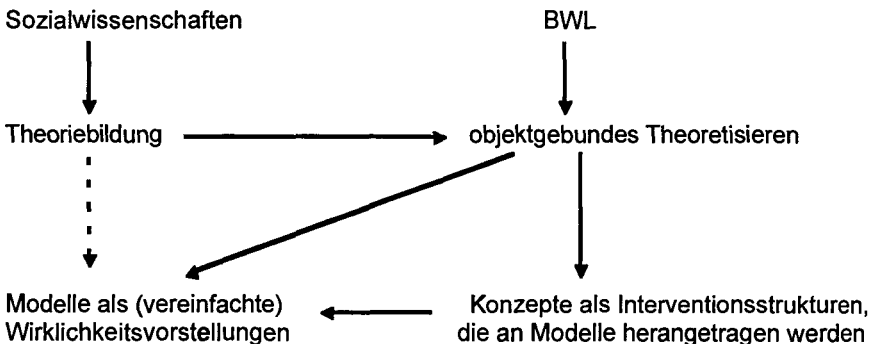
Sozialwissenschaften

BWL

Theoriebildung

objektgebundes Theoretisieren

Modelle als (vereinfachte) Wirklichkeitsvorstellungen

Konzepte als Interventionsstrukturen, die an Modelle herangetragen werden